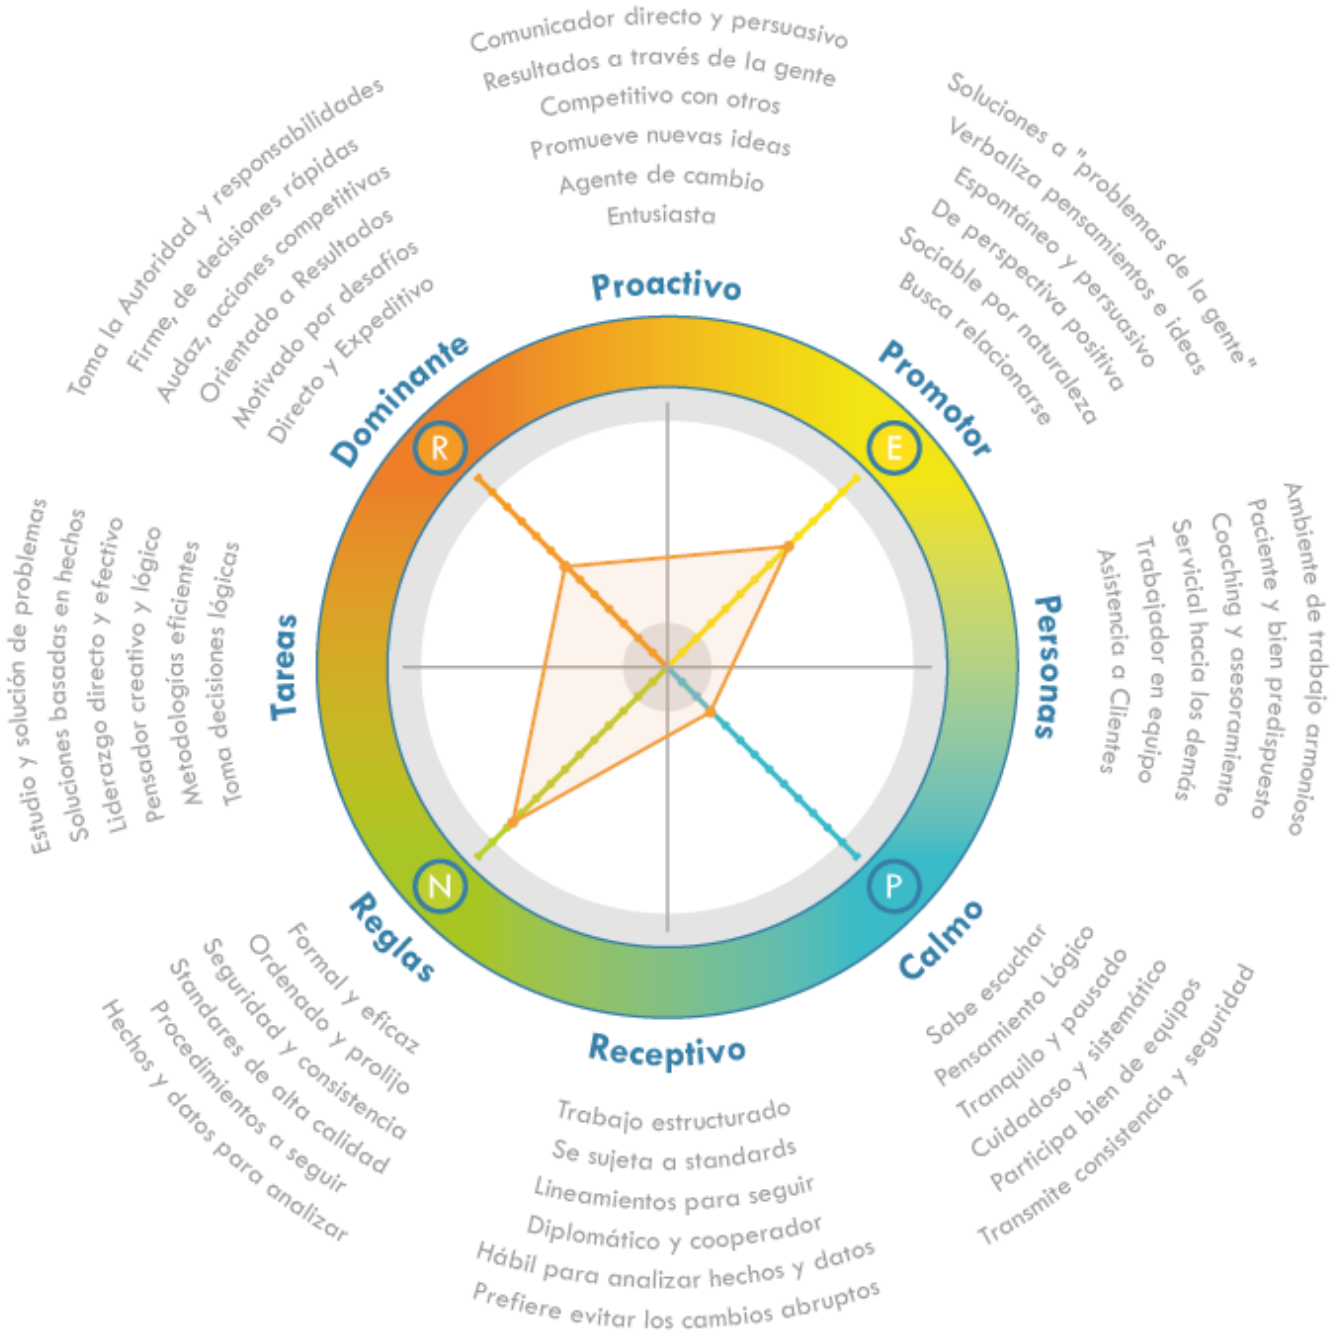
Comunicador directo y persuasivo
Resultados a través de la gente
Competitivo con otros
Promueve nuevas ideas
Agente de cambio
Entusiasta

Toma la Autoridad y responsabilidades
Firme, de decisiones rápidas
Audaz, acciones competitivas
Orientado a Resultados
Motivado por desafíos
Directo y Expeditivo

Soluciones a "problemas de la gente"
Verbaliza pensamientos e ideas
Espontáneo y persuasivo
De perspectiva positiva
Sociable por naturaleza
Busca relacionarse

Proactivo
Dominante
Promotor
R
E
Tareas
Personas
N
P
Reglas
Calmo
Receptivo

Estudio y solución de problemas
Soluciones basadas en hechos
Liderazgo directo y efectivo
Pensador creativo y lógico
Metodologías eficientes
Toma decisiones lógicas

Ambiente de trabajo armonioso
Paciente y bien predispuesto
Coaching y asesoramiento
Servicial hacia los demás
Trabajador en equipo
Asistencia a Clientes

Formal y eficaz
Ordenado y prolijo
Seguridad y consistencia
Standares de alta calidad
Procedimientos a seguir
Hechos y datos para analizar

Sabe escuchar
Pensamiento Lógico
Tranquilo y pausado
Cuidadoso y sistemático
Participa bien de equipos
Transmite consistencia y seguridad

Trabajo estructurado
Se sujeta a standards
Lineamientos para seguir
Diplomático y cooperador
Hábil para analizar hechos y datos
Prefiere evitar los cambios abruptos